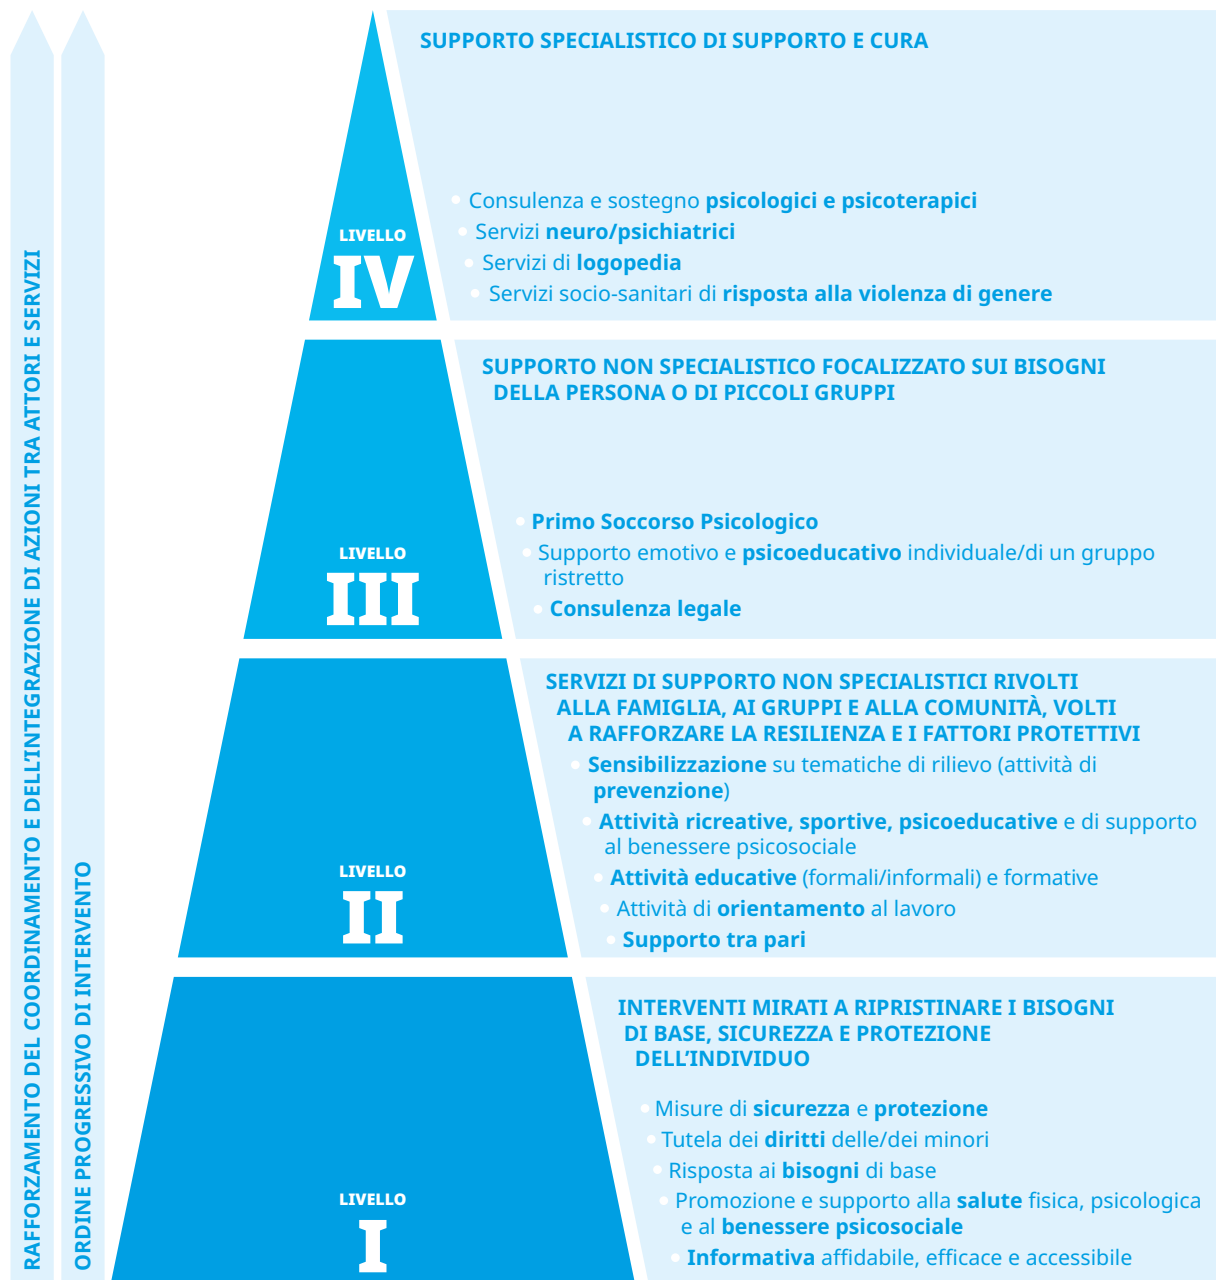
RAFFORZAMENTO DEL COORDINAMENTO E DELL'INTEGRAZIONE DI AZIONI TRA ATTORI E SERVIZI

ORDINE PROGRESSIVO DI INTERVENTO

LIVELLO IV

SUPPORTO SPECIALISTICO DI SUPPORTO E CURA

- Consulenza e sostegno psicologici e psicoterapici
- Servizi neuro/psichiatrici
- Servizi di logopedia
- Servizi socio-sanitari di risposta alla violenza di genere

LIVELLO III

SUPPORTO NON SPECIALISTICO FOCALIZZATO SUI BISOGNI DELLA PERSONA O DI PICCOLI GRUPPI

- Primo Soccorso Psicologico
- Supporto emotivo e psicoeducativo individuale/di un gruppo ristretto
- Consulenza legale

LIVELLO II

SERVIZI DI SUPPORTO NON SPECIALISTICI RIVOLTI ALLA FAMIGLIA, AI GRUPPI E ALLA COMUNITÀ, VOLTI A RAFFORZARE LA RESILIENZA E I FATTORI PROTETTIVI

- Sensibilizzazione su tematiche di rilievo (attività di prevenzione)
- Attività ricreative, sportive, psicoeducative e di supporto al benessere psicosociale
- Attività educative (formali/informali) e formative
- Attività di orientamento al lavoro
- Supporto tra pari

LIVELLO I

INTERVENTI MIRATI A RIPRISTINARE I BISOGNI DI BASE, SICUREZZA E PROTEZIONE DELL'INDIVIDUO

- Misure di sicurezza e protezione
- Tutela dei diritti delle/dei minori
- Risposta ai bisogni di base
- Promozione e supporto alla salute fisica, psicologica e al benessere psicosociale
- Informativa affidabile, efficace e accessibile